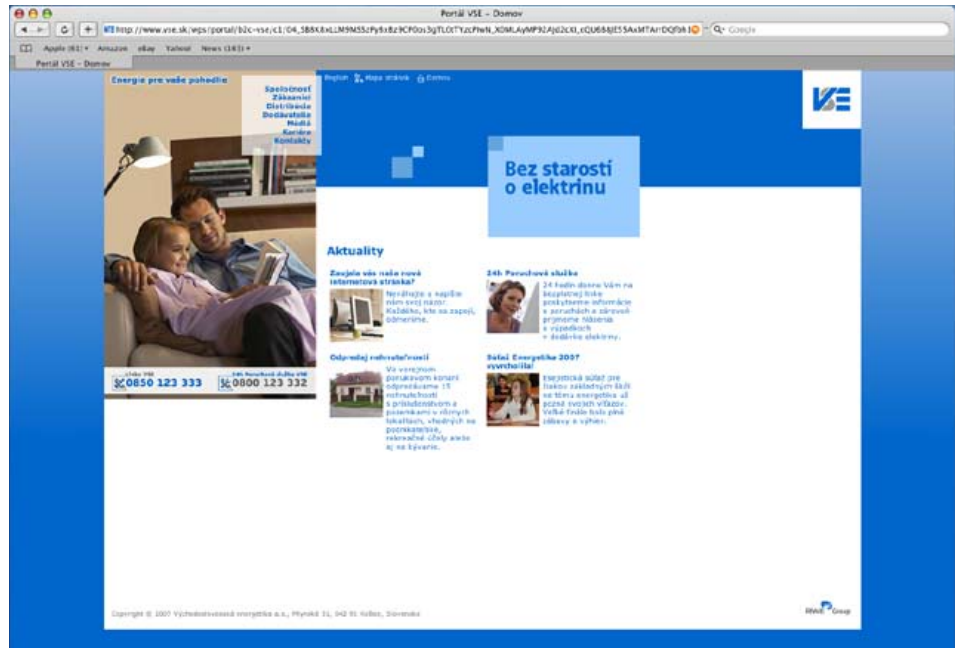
Portál VSE - Domov

http://www.vse.sk/wps/portal/b2c-vse/c1/04_SB8K8xLLM9MSSzPy8xBz9CP0os3gTLOtTYzcPfwN_X0MLAyMP92Ajd2cXI_eQU6B8JESSAxMTArrDQfbk

Google

Apple (61) Amazon eBay Yahoo! News (183)

Portál VSE - Domov

Energia pre vaše pohodlie

Spoločnosť
Zákazníci
Distribúcia
Dodávatelia
Médiá
Kariéra
Kontakty

English Mapa stránok Domov

Bez starostí o elektrinu

Aktuality

Zaujala vás naša nová internetová stránka?
Napíšte nám svoj názor. Každého, kto sa zapojí, odmeníme.

24h Poruchová služba
24 hodín denne Vám na bezplatnej linke poskytneme informácie o poruchách a zároveň prijmeme hlásenia o výpadkoch v dodávke elektriny.

Odpredaj nehnuteľností
Vo verejnom ponukovom konaní odpredávame 15 nehnuteľností s príslušenstvom a pozemkami v rôznych lokalitách, vhodných na podnikateľské, rekreačné účely alebo aj na bývanie.

Súťaž Energetika 2007 vyvrcholila!
Energetická súťaž pre žiakov základných škôl na tému energetika už pozná svojich víťazov. Veľké finále bolo plné zábavy a výhier.

Linka VSE
0850 123 333

24h Poruchová služba VSE
0800 123 332

Copyright © 2007 Východoslovenská energetika a.s., Mlynská 31, 042 91 Košice, Slovensko

RWE Group